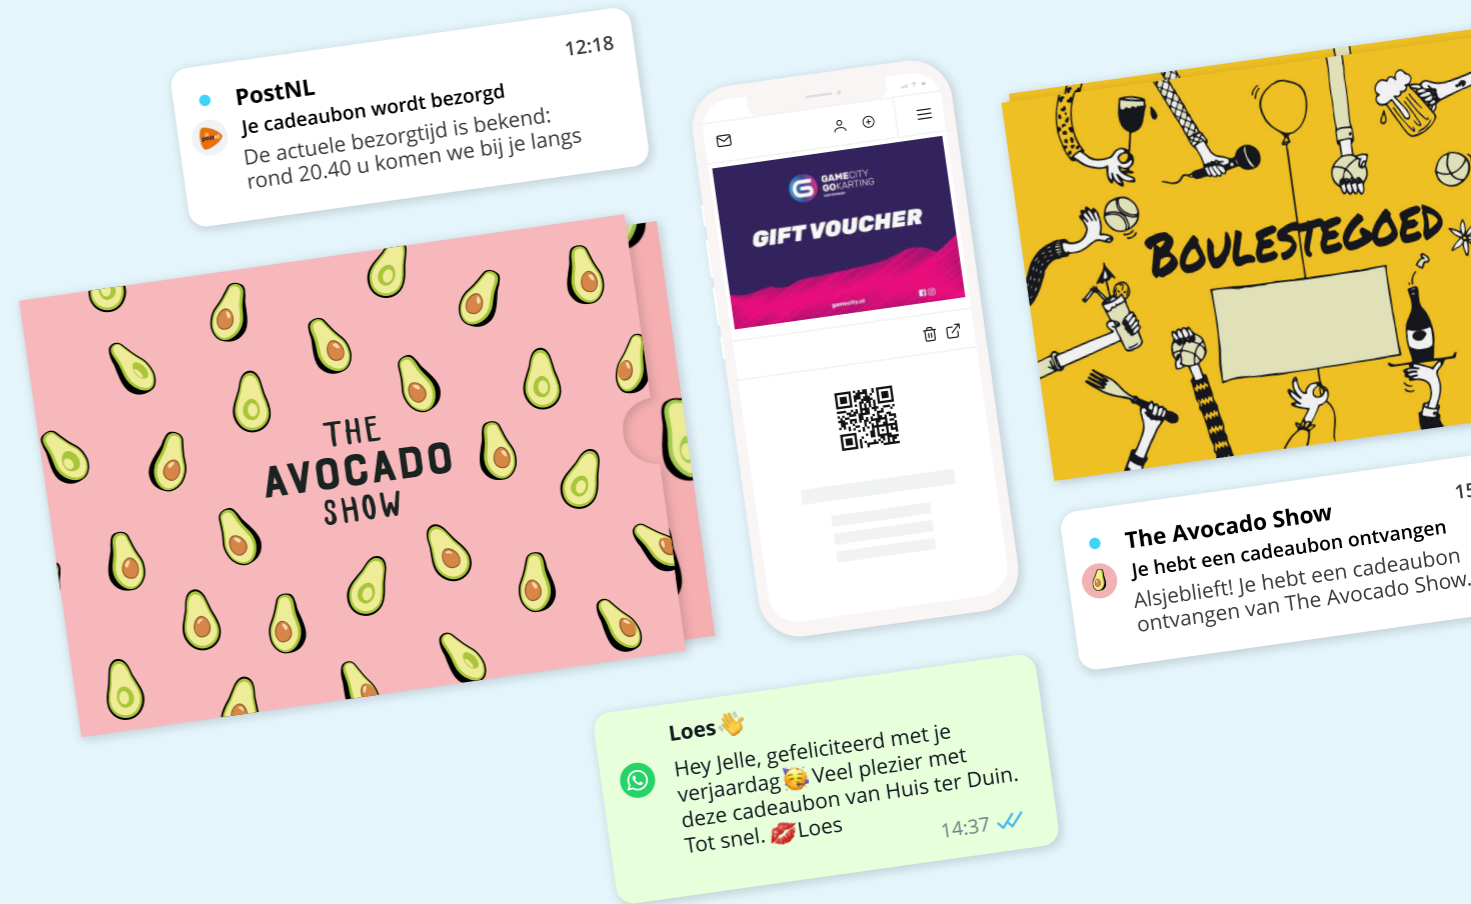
PostNL
12:18
Je cadeaubon wordt bezorgd
De actuele bezorgtijd is bekend: rond 20.40 u komen we bij je langs

THE AVOCADO SHOW

GAMECITY GOKARTING
GIFT VOUCHER

BOULESTEGOED

The Avocado Show
15
Je hebt een cadeaubon ontvangen
Alsjeblieft! Je hebt een cadeaubon ontvangen van The Avocado Show.

Loes 👋
Hey Jelle, gefeliciteerd met je verjaardag 🥳 Veel plezier met deze cadeaubon van Huis ter Duin. Tot snel. 💋Loes
14:37